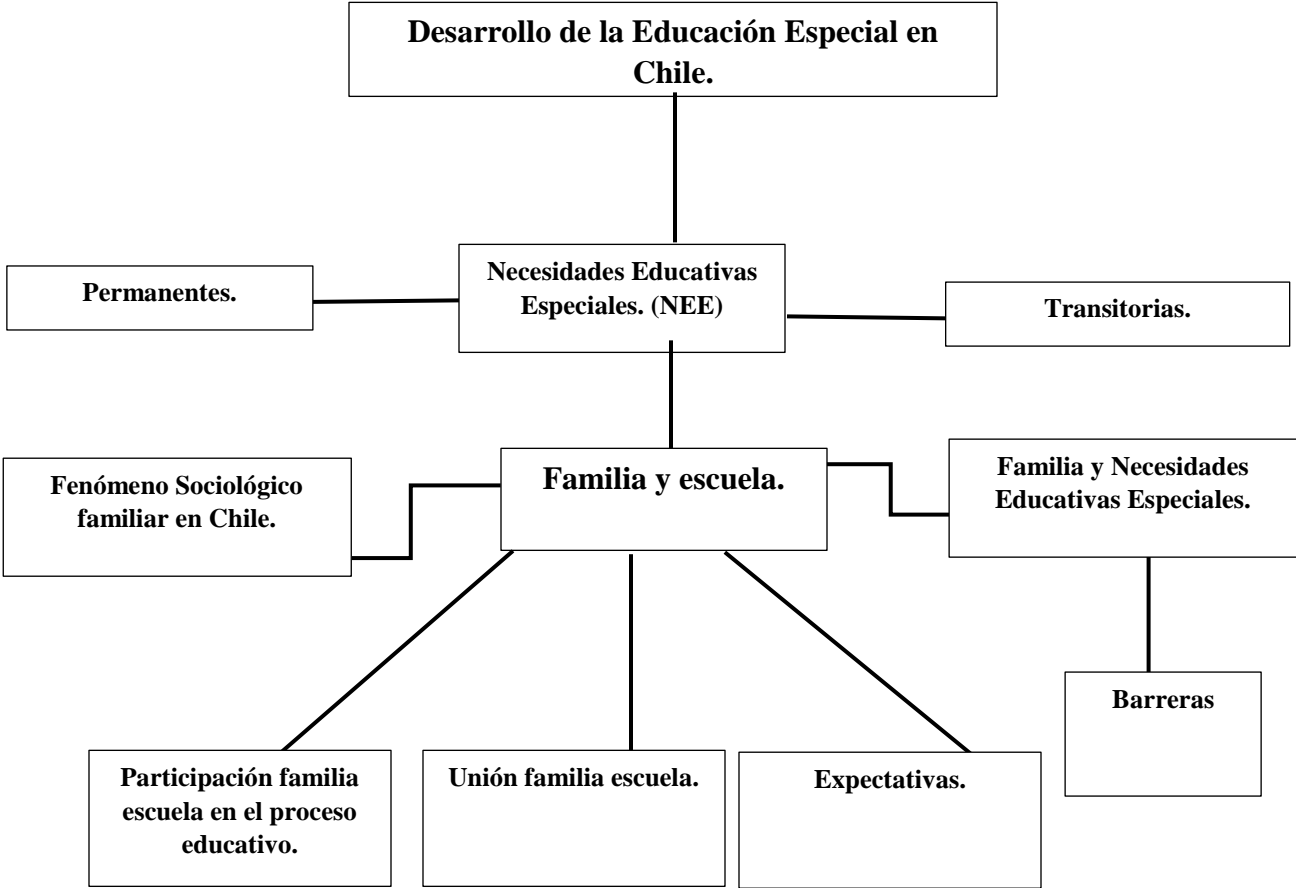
Desarrollo de la Educación Especial en Chile.

Permanentes.

Necesidades Educativas Especiales. (NEE)

Transitorias.

Fenómeno Sociológico familiar en Chile.

Familia y escuela.

Familia y Necesidades Educativas Especiales.

Barreras

Participación familia escuela en el proceso educativo.

Unión familia escuela.

Expectativas.